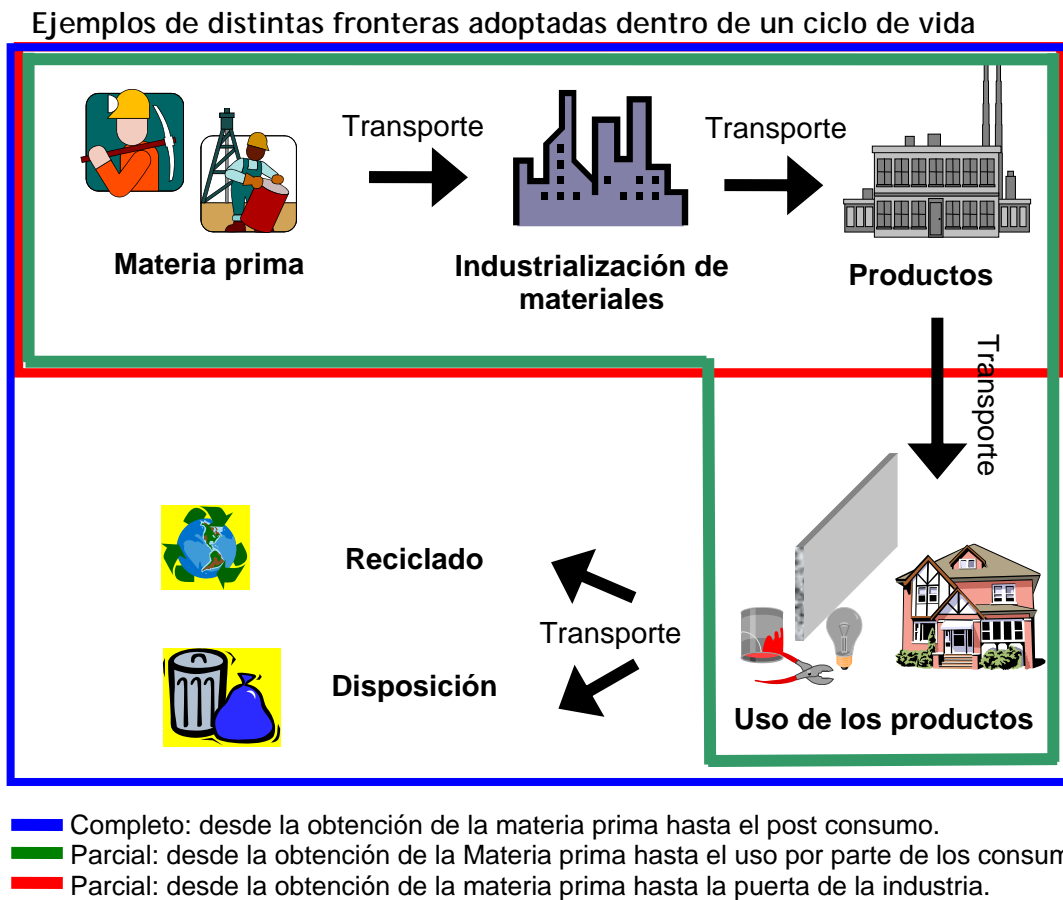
Ejemplos de distintas fronteras adoptadas dentro de un ciclo de vida

Materia prima

Transporte

Industrialización de materiales

Transporte

Productos

Transporte

Reciclado

Transporte

Disposición

Uso de los productos

Completo: desde la obtención de la materia prima hasta el post consumo.
Parcial: desde la obtención de la Materia prima hasta el uso por parte de los consum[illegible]
Parcial: desde la obtención de la materia prima hasta la puerta de la industria.